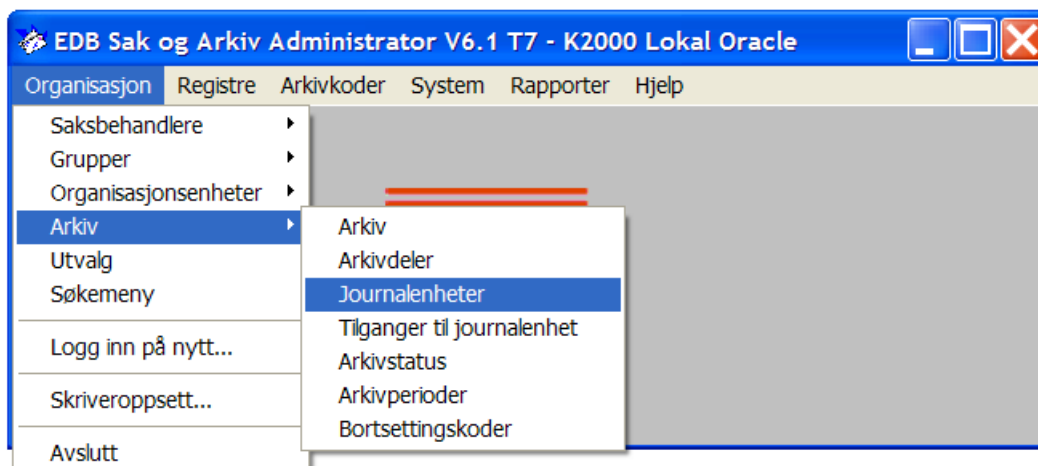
EDB Sak og Arkiv Administrator V6.1 T7 - K2000 Lokal Oracle

Organisasjon Registre Arkivkoder System Rapporter Hjelp

Saksbehandlere
Grupper
Organisasjonsenheter
Arkiv
Utvalg
Søkemeny
Logg inn på nytt...
Skriveroppsett...
Avslutt

Arkiv
Arkivdeler
Journalenheter
Tilganger til journalenhet
Arkivstatus
Arkivperioder
Bortsettingskoder